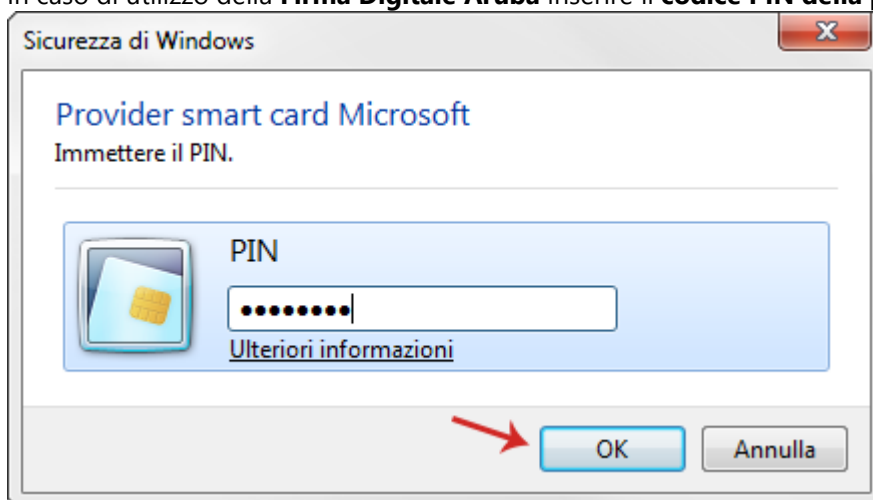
In caso di utilizzo della **Firma Digitale Aruba** inserire il **codice PIN della** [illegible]

Sicurezza di Windows

Provider smart card Microsoft

Immettere il PIN.

PIN

••••••••

Ulteriori informazioni

OK

Annulla